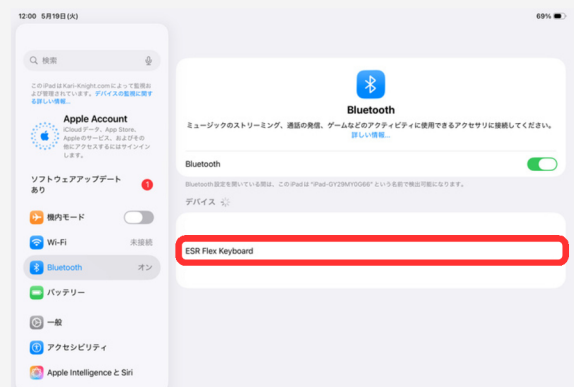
12:00 5月19日(火)

69%

検索

このiPadはKari-Knight.comによって監視および管理されています。デバイスの監視に関する詳しい情報...

Apple Account

iCloudデータ、App Store、Appleのサービス、およびその他にアクセスするにはサインインします。

ソフトウェアアップデートあり

1

機内モード

Wi-Fi

未接続

Bluetooth

オン

バッテリー

一般

アクセシビリティ

Apple Intelligence と Siri

Bluetooth

ミュージックのストリーミング、通話の発信、ゲームなどのアクティビティに使用できるアクセサリに接続してください。詳しい情報...

Bluetooth

Bluetooth設定を開いている間は、このiPadは"iPad-GY29MY0G66"という名前で検出可能になります。

デバイス

ESR Flex Keyboard